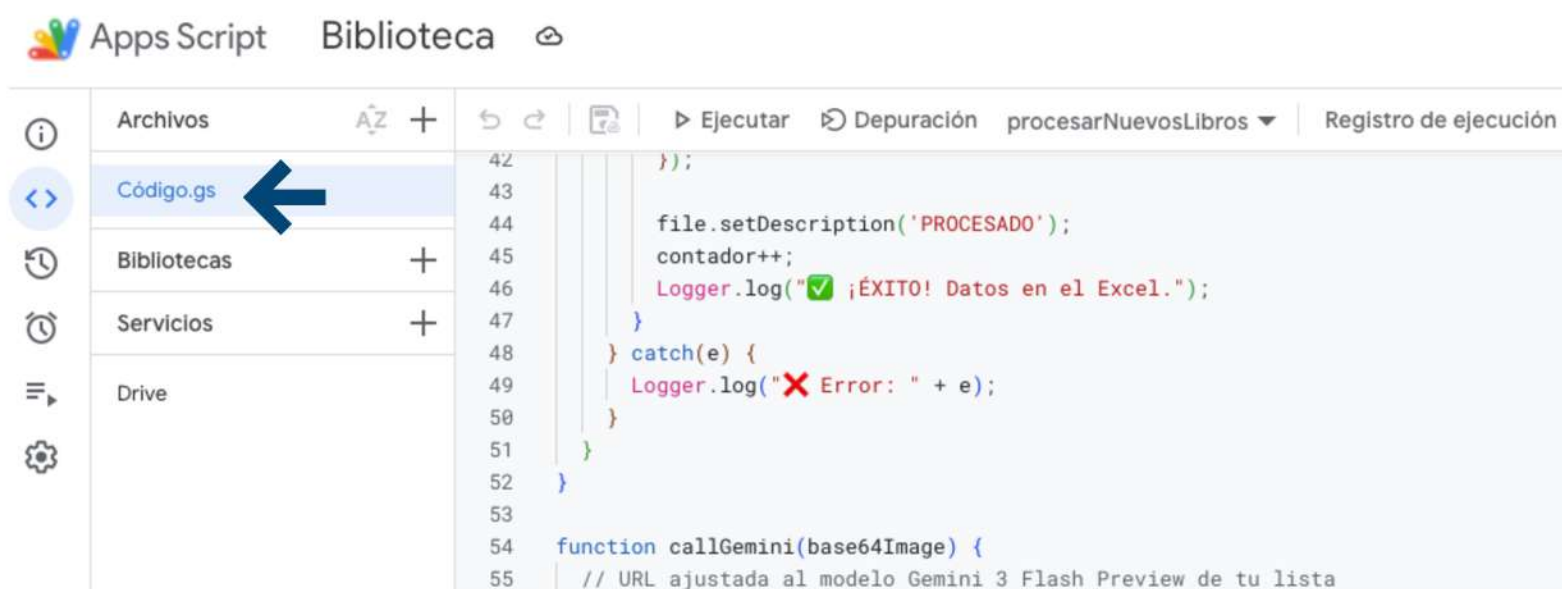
Apps Script Biblioteca

Archivos

Código.gs

Bibliotecas

Servicios

Drive

Ejecutar Depuración procesarNuevosLibros Registro de ejecución

42 });
43
44 file.setDescription('PROCESADO');
45 contador++;
46 Logger.log("✅ ¡ÉXITO! Datos en el Excel.");
47 }
48 } catch(e) {
49 Logger.log("❌ Error: " + e);
50 }
51 }
52 }
53
54 function callGemini(base64Image) {
55 // URL ajustada al modelo Gemini 3 Flash Preview de tu lista